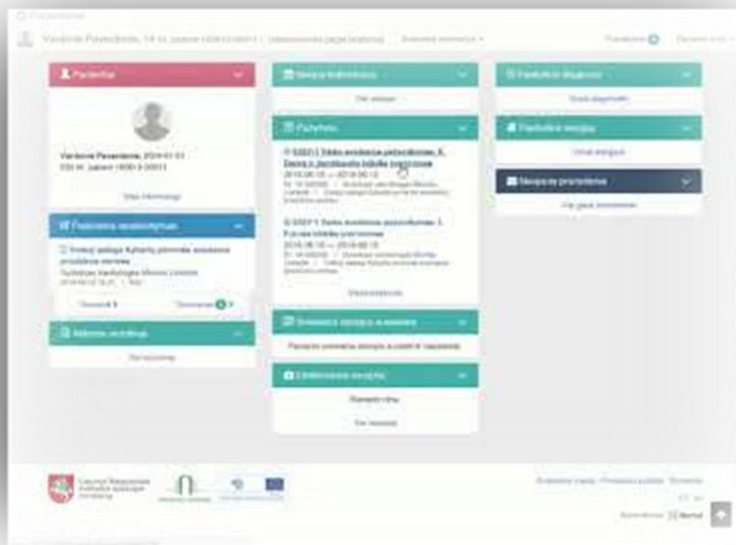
Vardenė Pavardenė, 14 m. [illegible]

Pacientas

Vardenė Pavardenė, 2004-01-01

Visa informacija

Paskutiniai apsilankymai

Aktyvūs receptai

Nėra receptų

Nėra siuntimų

Nėra apsilankymų

Siuntimai

Nėra siuntimų

Pažymos

E 025 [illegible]

E 025 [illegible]

Visos pažymos

Suteiktos paslaugos

Elektroninės registracijos

Paskutinės diagnozės

Visos diagnozės

Paskutinės vakcinos

Visos vakcinos

Nėra pranešimų

Visi pranešimai